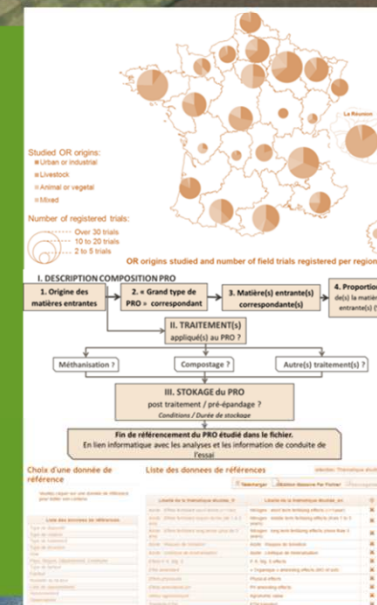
La Réunion

Studied OR origins:
Urban or industrial
Livestock
Animal or vegetal
Mixed

Number of registered trials:
Over 30 trials
10 to 20 trials
2 to 5 trials

OR origins studied and number of field trials registered per region

I. DESCRIPTION COMPOSITION PRO

1. Origine des matières entrantes

2. « Grand type de PRO » correspondant

3. Matière(s) entrante(s) correspondante(s)

4. Proportion de(s) la matière entrante(s) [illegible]

II. TRAITEMENT(s) appliqué(s) au PRO ?

Méthanisation ?

Compostage ?

Autre(s) traitement(s) ?

III. STOKAGE du PRO
post traitement / pré-épandage ?
Conditions / Durée de stockage

Fin de référencement du PRO étudié dans le fichier.
En lien informatique avec les analyses et les information de conduite de l'essai

Choix d'une donnée de référence

Liste des donnees de références

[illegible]

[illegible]